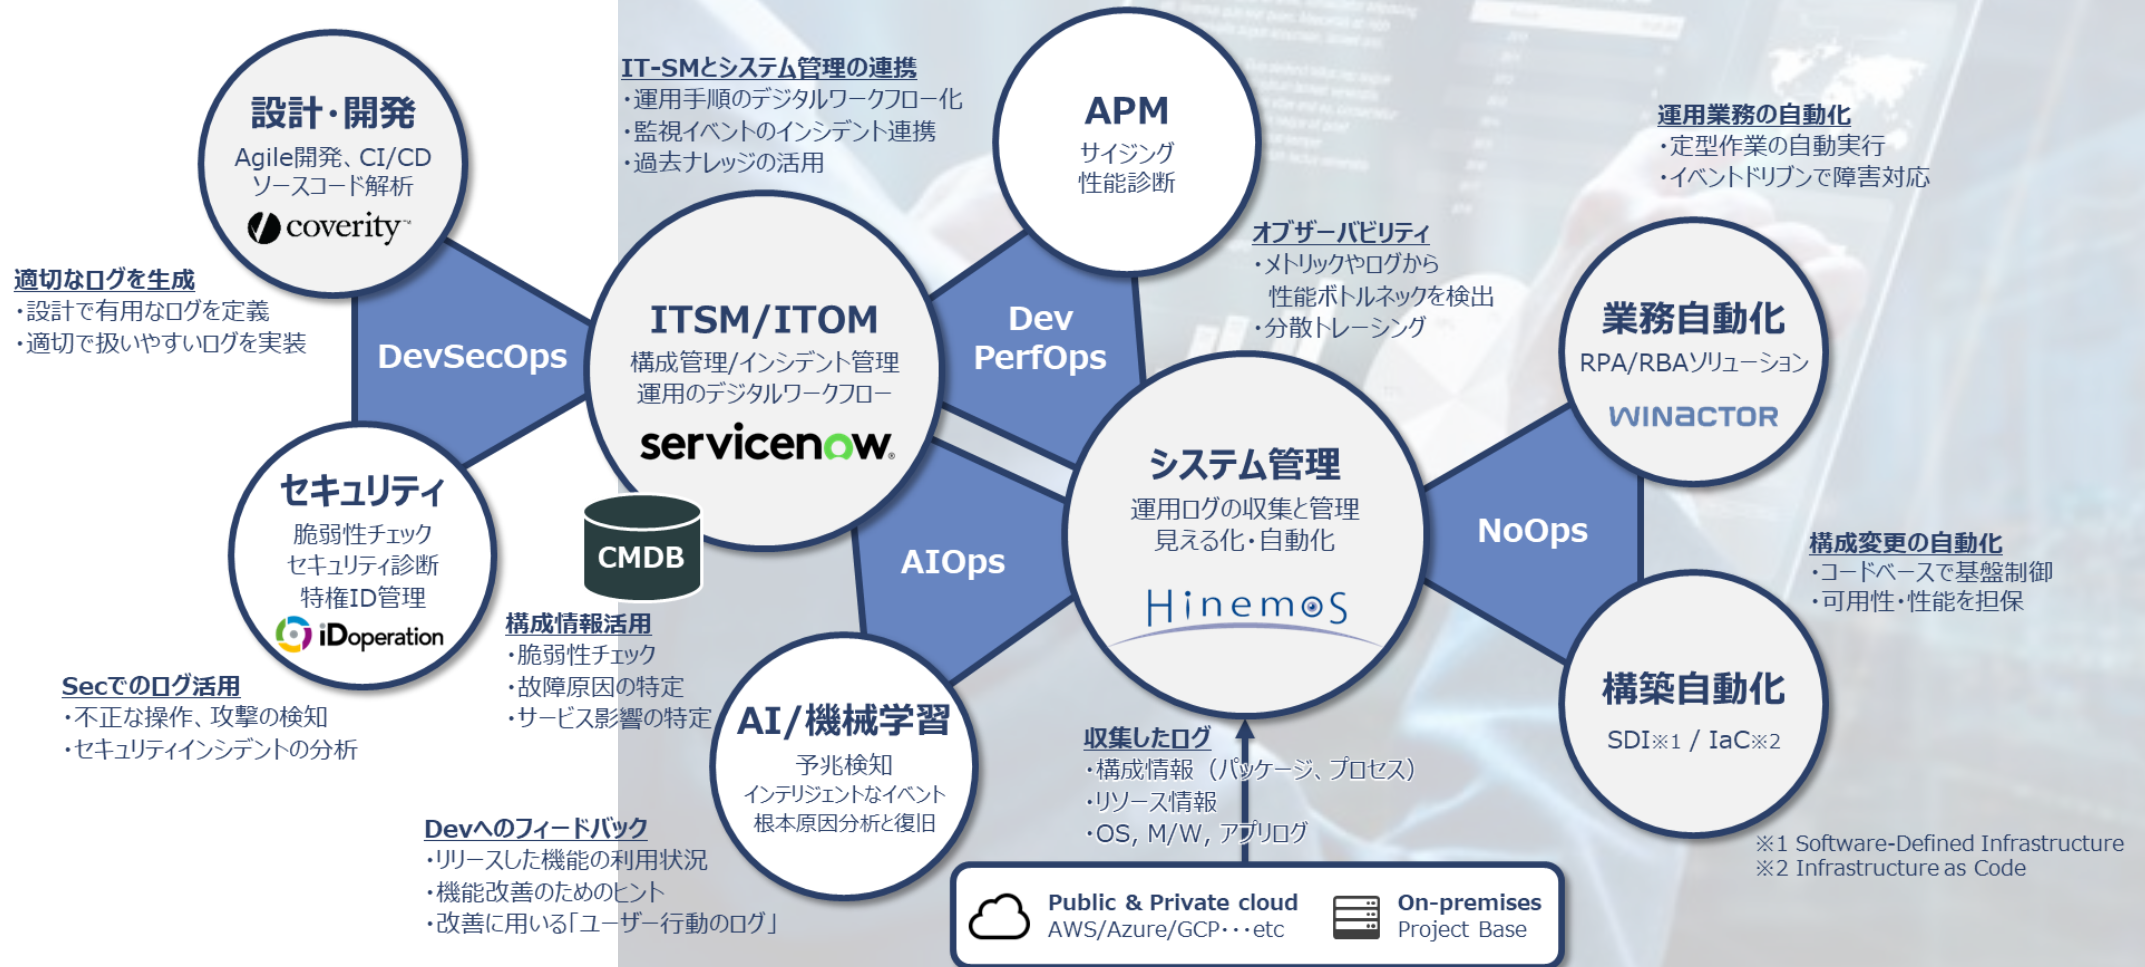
設計・開発
Agile開発、CI/CD
ソースコード解析
coverity

IT-SMとシステム管理の連携
・運用手順のデジタルワークフロー化
・監視イベントのインシデント連携
・過去ナレッジの活用

APM
サイジング
性能診断

運用業務の自動化
・定型作業の自動実行
・イベントドリブンで障害対応

適切なログを生成
・設計で有用なログを定義
・適切で扱いやすいログを実装

DevSecOps

ITSM/ITOM
構成管理/インシデント管理
運用のデジタルワークフロー
servicenow

Dev PerfOps

オブザーバビリティ
・メトリックやログから性能ボトルネックを検出
・分散トレーシング

業務自動化
RPA/RBAソリューション
WINACTOR

セキュリティ
脆弱性チェック
セキュリティ診断
特権ID管理
iDoperation

CMDB

システム管理
運用ログの収集と管理
見える化・自動化
Hinemos

NoOps

AIOps

構成変更の自動化
・コードベースで基盤制御
・可用性・性能を担保

構成情報活用
・脆弱性チェック
・故障原因の特定
・サービス影響の特定

Secでのログ活用
・不正な操作、攻撃の検知
・セキュリティインシデントの分析

AI/機械学習
予兆検知
インテリジェントなイベント
根本原因分析と復旧

収集したログ
・構成情報（パッケージ、プロセス）
・リソース情報
・OS, M/W, アプリログ

構築自動化
SDI※1 / IaC※2

Devへのフィードバック
・リリースした機能の利用状況
・機能改善のためのヒント
・改善に用いる「ユーザー行動のログ」

※1 Software-Defined Infrastructure
※2 Infrastructure as Code

Public & Private cloud
AWS/Azure/GCP・・・etc

On-premises
Project Base